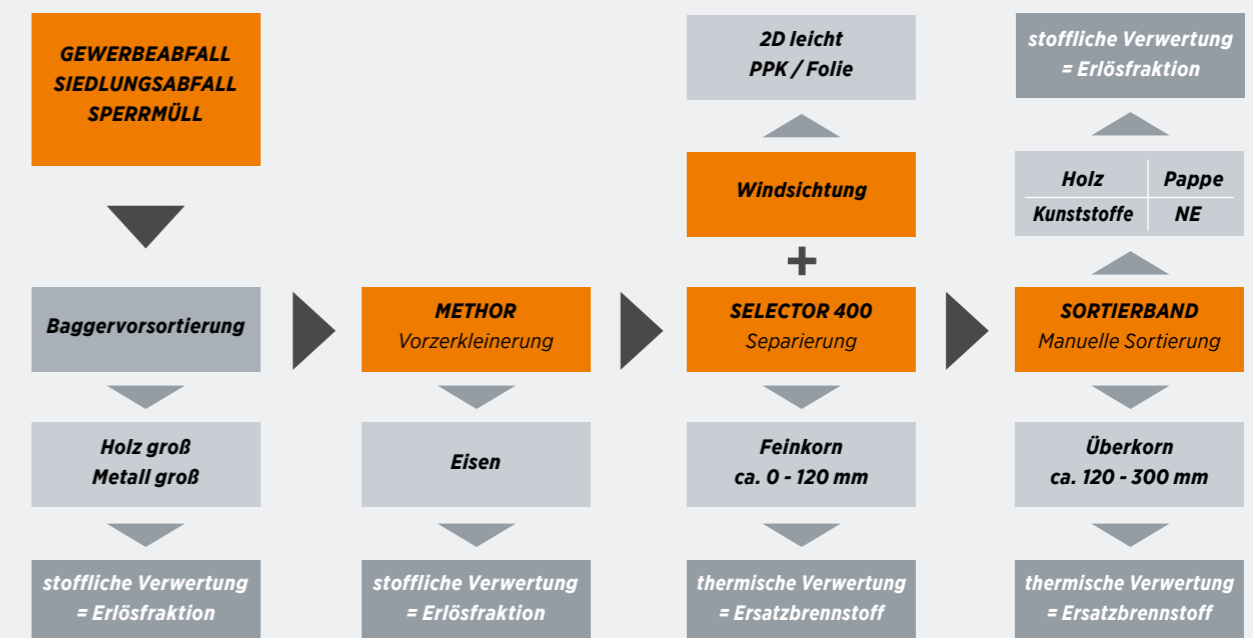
GEWERBEABFALL
SIEDLUNGSABFALL
SPERRMÜLL

Baggervorsortierung

Holz groß
Metall groß

stoffliche Verwertung
= Erlösfraktion

METHOR
Vorzerkleinerung

Eisen

stoffliche Verwertung
= Erlösfraktion

2D leicht
PPK / Folie

Windsichtung

+

SELECTOR 400
Separierung

Feinkorn
ca. 0 - 120 mm

thermische Verwertung
= Ersatzbrennstoff

stoffliche Verwertung
= Erlösfraktion

| Holz | Pappe |
|---|---|
| Kunststoffe | NE |

SORTIERBAND
Manuelle Sortierung

Überkorn
ca. 120 - 300 mm

thermische Verwertung
= Ersatzbrennstoff